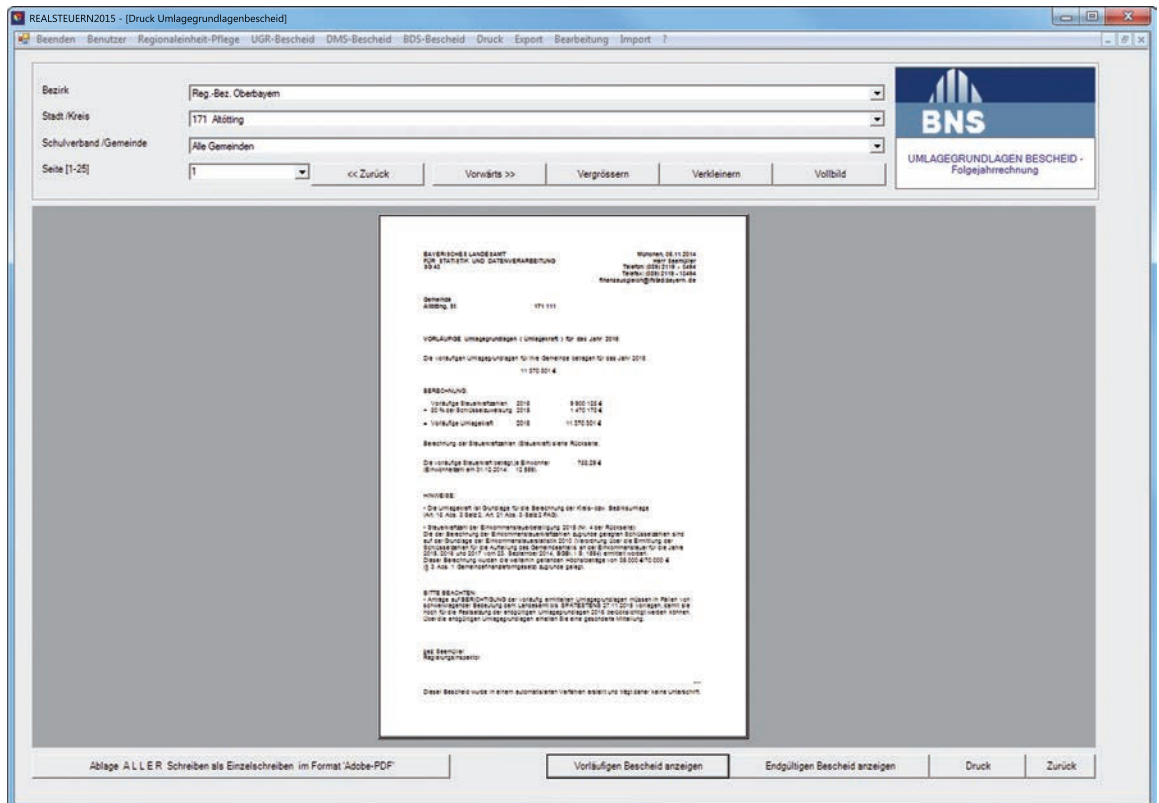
REALSTEUERN2015 - [Druck Umlagegrundlagenbescheid]

Beenden Benutzer Regionaleinheit-Pflege UGR-Bescheid DMS-Bescheid BDS-Bescheid Druck Export Bearbeitung Import ?

Bezirk: Reg.-Bez. Oberbayern
Stadt /Kreis: 171 Altötting
Schulverband /Gemeinde: Alle Gemeinden
Seite [1-25]: 1

<< Zurück | Vorwärts >> | Vergrössern | Verkleinern | Vollbild

BNS
UMLAGEGRUNDLAGEN BESCHEID - Folgejahrrechnung

BAYERISCHES LANDESAMT FÜR STATISTIK UND DATENVERARBEITUNG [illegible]

München, 06.11.2014 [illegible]

Gemeinde Altötting, St. 171 111

VORLÄUFIGE Umlagegrundlagen ( Umlagekraft ) für das Jahr 2016

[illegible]

11 370 501 €

BERECHNUNG:

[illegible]

HINWEISE:

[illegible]

BITTE BEACHTEN:

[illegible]

Dieser Bescheid wurde in einem automatisierten Verfahren erstellt und trägt daher keine Unterschrift.

Ablage A L L E R Schreiben als Einzelschreiben im Format 'Adobe-PDF'

Vorläufigen Bescheid anzeigen | Endgültigen Bescheid anzeigen | Druck | Zurück